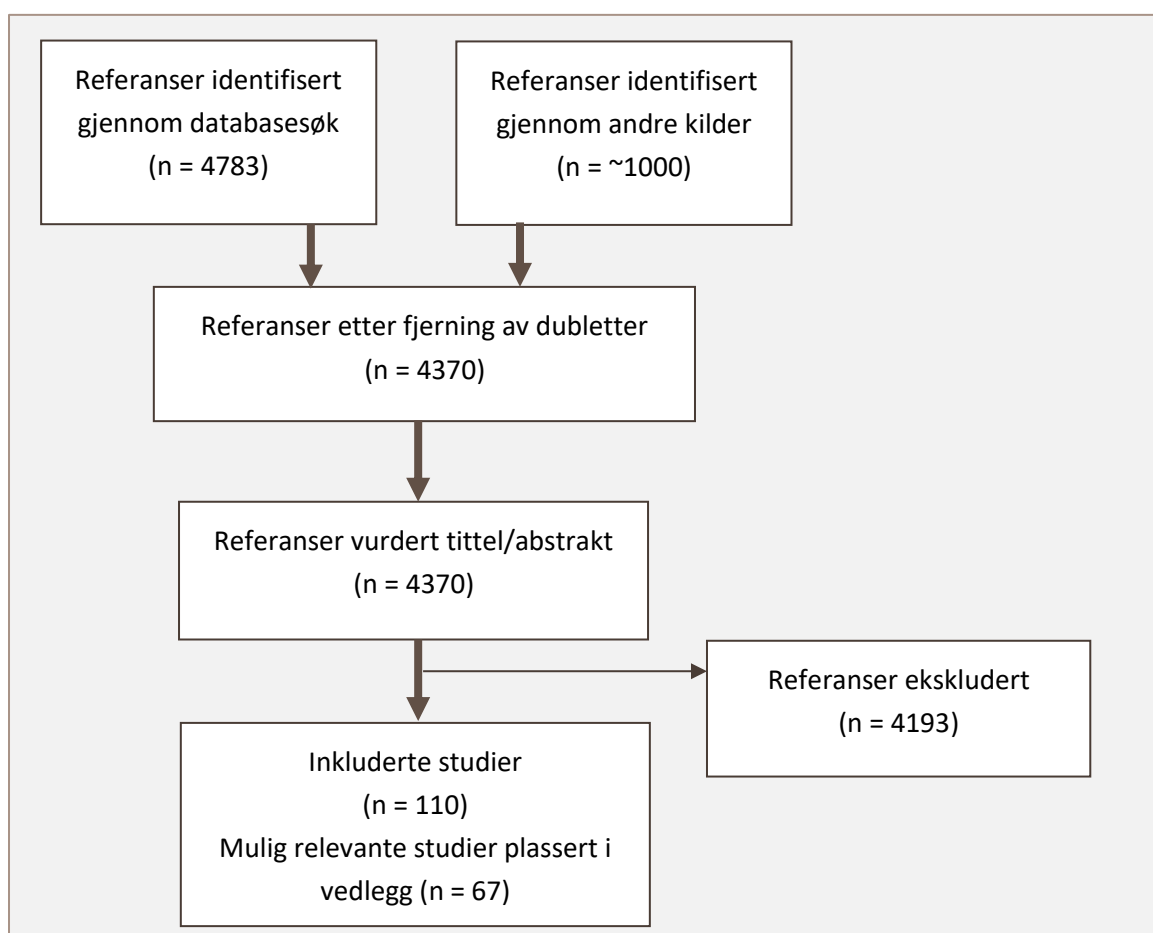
Referanser identifisert gjennom databasesøk
(n = 4783)

Referanser identifisert gjennom andre kilder
(n = ~1000)

Referanser etter fjerning av dubletter
(n = 4370)

Referanser vurdert tittel/abstrakt
(n = 4370)

Referanser ekskludert
(n = 4193)

Inkluderte studier
(n = 110)
Mulig relevante studier plassert i vedlegg (n = 67)